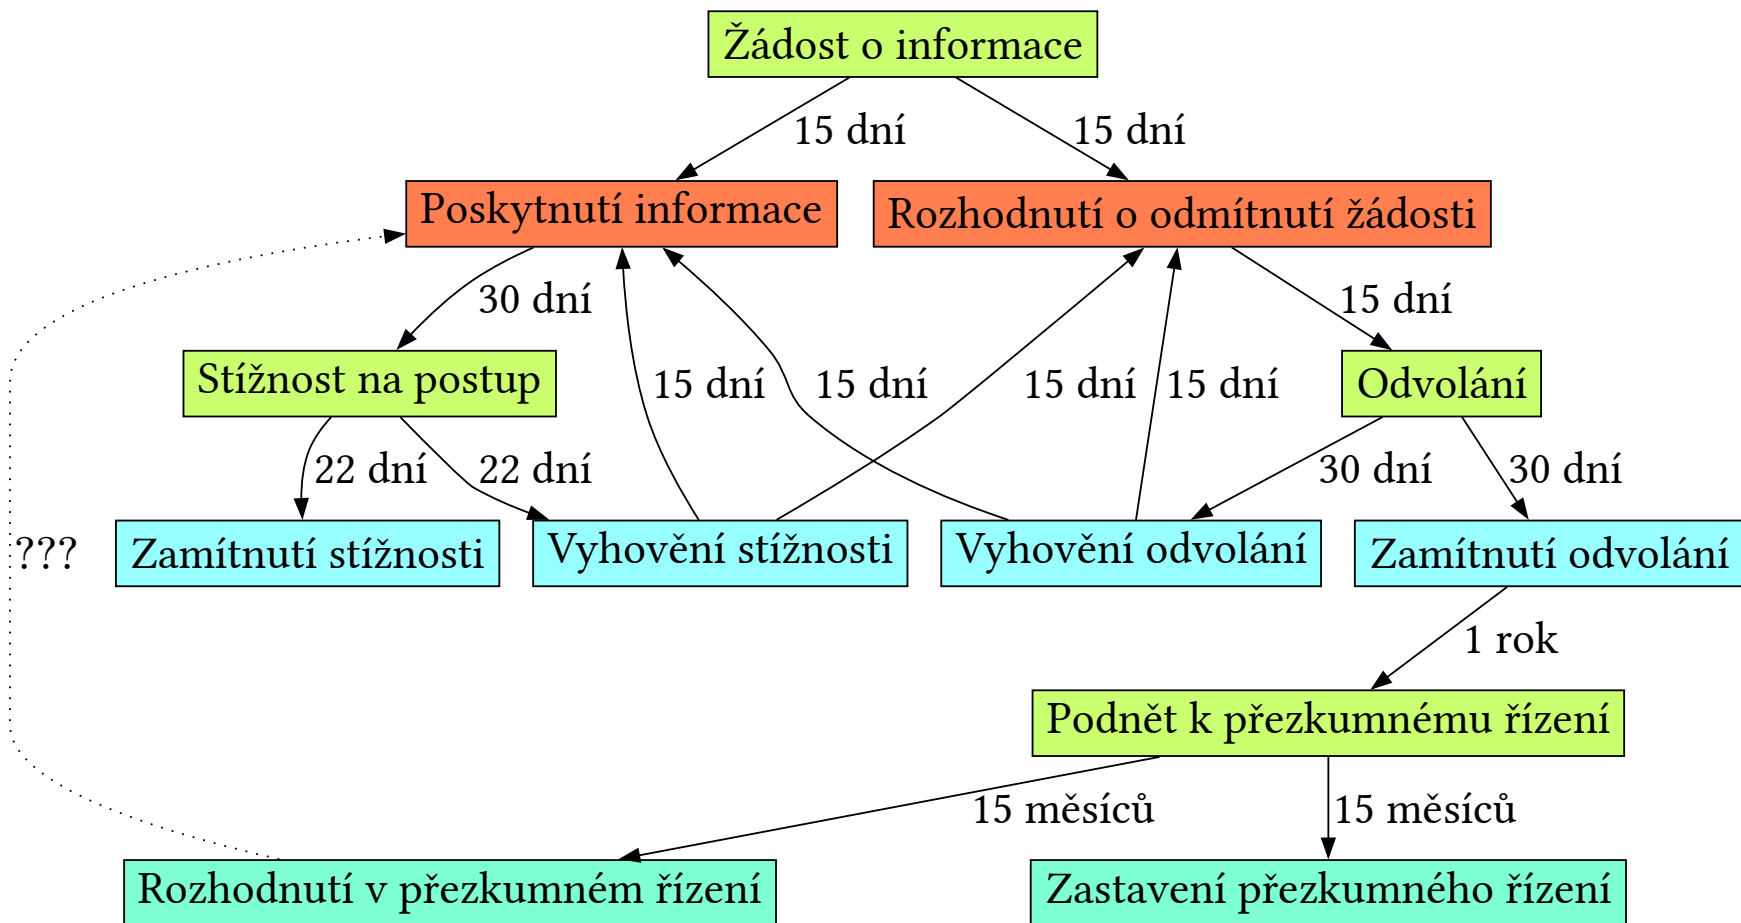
Žádost o informace

15 dní

15 dní

Poskytnutí informace

Rozhodnutí o odmítnutí žádosti

30 dní

15 dní

Stížnost na postup

15 dní

15 dní

15 dní

15 dní

Odvolání

22 dní

22 dní

30 dní

30 dní

???

Zamítnutí stížnosti

Vyhovění stížnosti

Vyhovění odvolání

Zamítnutí odvolání

1 rok

Podnět k přezkumnému řízení

15 měsíců

15 měsíců

Rozhodnutí v přezkumném řízení

Zastavení přezkumného řízení